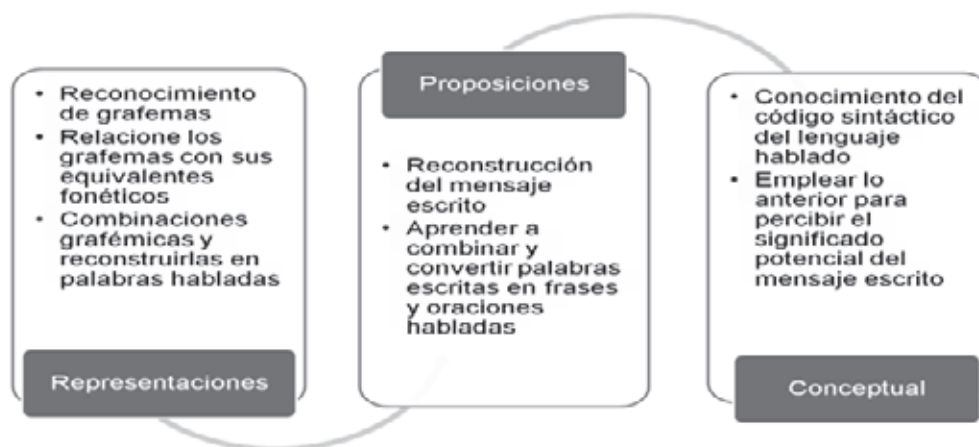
- Reconocimiento de grafemas
- Relacione los grafemas con sus equivalentes fonéticos
- Combinaciones grafémicas y reconstruirlas en palabras habladas

Representaciones

Proposiciones

- Reconstrucción del mensaje escrito
- Aprender a combinar y convertir palabras escritas en frases y oraciones habladas

- Conocimiento del código sintáctico del lenguaje hablado
- Emplear lo anterior para percibir el significado potencial del mensaje escrito

Conceptual